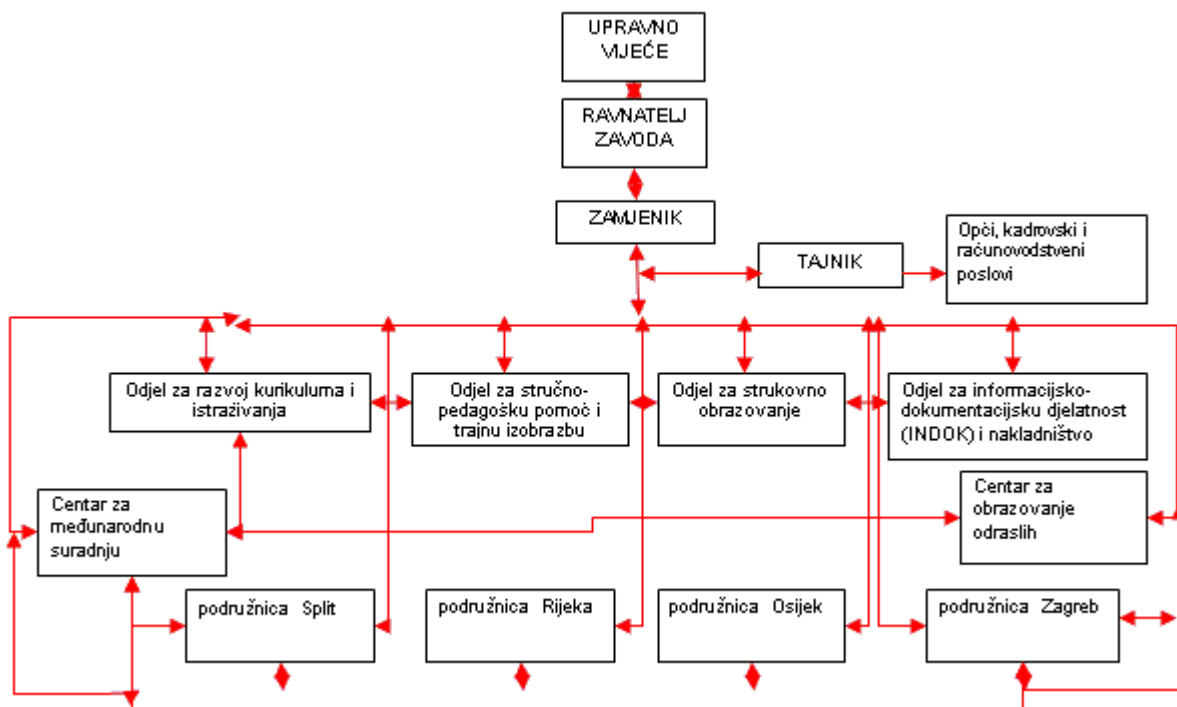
UPRAVNO VIJEĆE

RAVNATELJ ZAVODA

ZAMJENIK

TAJNIK

Opći, kadrovski i računovodstveni poslovi

Odjel za razvoj kurikuluma i istraživanja

Odjel za stručno-pedagošku pomoć i trajnu izobrazbu

Odjel za strukovno obrazovanje

Odjel za informacijsko-dokumentacijsku djelatnost (INDOK) i nakladništvo

Centar za međunarodnu suradnju

Centar za obrazovanje odraslih

podružnica Split

podružnica Rijeka

podružnica Osijek

podružnica Zagreb